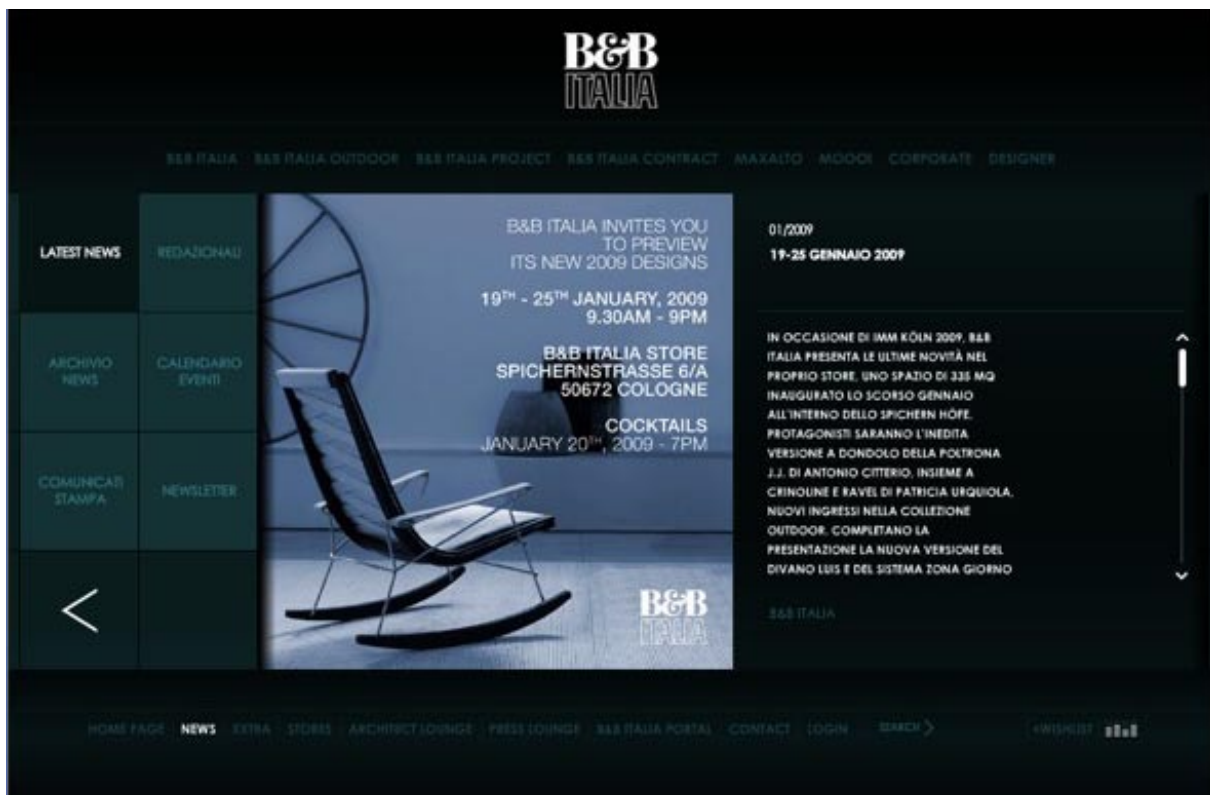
B&B ITALIA

B&B ITALIA   B&B ITALIA OUTDOOR   B&B ITALIA PROJECT   B&B ITALIA CONTRACT   MAXALTO   MOOOI   CORPORATE   DESIGNER

LATEST NEWS
REDAZIONALI
ARCHIVIO NEWS
CALENDARIO EVENTI
COMUNICATI STAMPA
NEWSLETTER

B&B ITALIA INVITES YOU TO PREVIEW ITS NEW 2009 DESIGNS

19TH - 25TH JANUARY, 2009 9.30AM - 9PM

B&B ITALIA STORE SPICHERNSTRASSE 6/A 50672 COLOGNE

COCKTAILS JANUARY 20TH, 2009 - 7PM

B&B ITALIA

01/2009
19-25 GENNAIO 2009

IN OCCASIONE DI IMM KÖLN 2009, B&B ITALIA PRESENTA LE ULTIME NOVITÀ NEL PROPRIO STORE, UNO SPAZIO DI 335 MQ INAUGURATO LO SCORSO GENNAIO ALL'INTERNO DELLO SPICHERN HÖFE. PROTAGONISTI SARANNO L'INEDITA VERSIONE A DONDOLO DELLA POLTRONA J.J. DI ANTONIO CITTERIO, INSIEME A CRINOLINE E RAVEL DI PATRICIA URQUIOLA, NUOVI INGRESSI NELLA COLLEZIONE OUTDOOR. COMPLETANO LA PRESENTAZIONE LA NUOVA VERSIONE DEL DIVANO LUIS E DEL SISTEMA ZONA GIORNO

B&B ITALIA

HOME PAGE   NEWS   EXTRA   STORES   ARCHITECT LOUNGE   PRESS LOUNGE   B&B ITALIA PORTAL   CONTACT   LOGIN   SEARCH   +WISHLIST